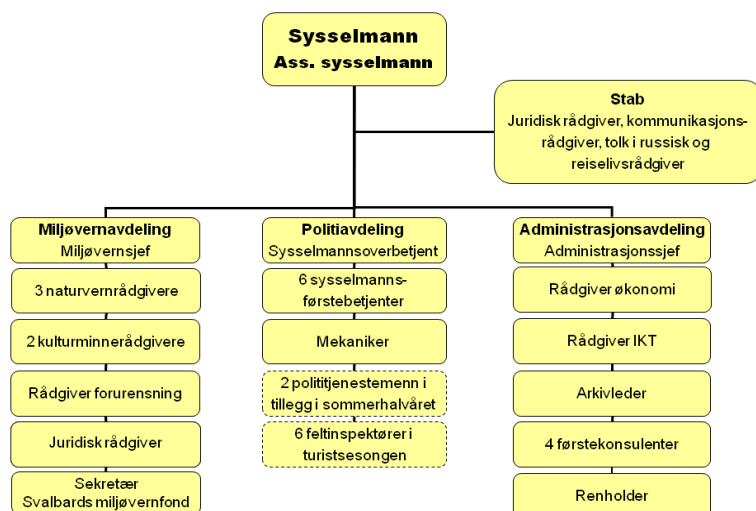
Sysselmann
Ass. sysselmann

Stab
Juridisk rådgiver, kommunikasjonsrådgiver, tolk i russisk og reiselivsrådgiver

Miljøvernavdeling
Miljøvernsjef

3 naturvernrådgivere

2 kulturminnerådgivere

Rådgiver forurensning

Juridisk rådgiver

Sekretær
Svalbards miljøvernfond

Politiavdeling
Sysselmannsoverbetjent

6 sysselmannsførstebetjenter

Mekaniker

2 polititjenestemenn i tillegg i sommerhalvåret

6 feltinspektører i turistsesongen

Administrasjonsavdeling
Administrasjonssjef

Rådgiver økonomi

Rådgiver IKT

Arkivleder

4 førstekonsulenter

Renholder